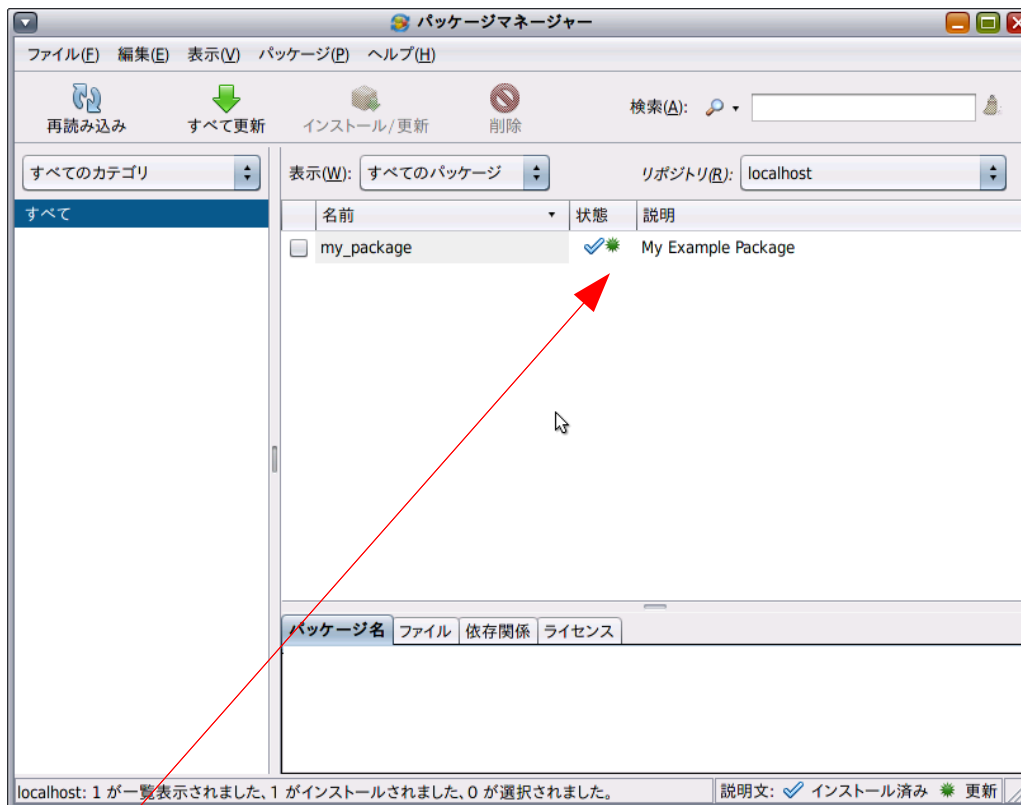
パッケージマネージャー

ファイル(F) 編集(E) 表示(V) パッケージ(P) ヘルプ(H)

再読み込み
すべて更新
インストール/更新
削除
検索(A):

すべてのカテゴリ
すべて

表示(W): すべてのパッケージ
リポジトリ(R): localhost

| | 名前 | 状態 | 説明 |
|---|---|---|---|
| | my_package | | My Example Package |

パッケージ名 ファイル 依存関係 ライセンス

localhost: 1 が一覧表示されました、1 がインストールされました、0 が選択されました。
説明文: インストール済み 更新